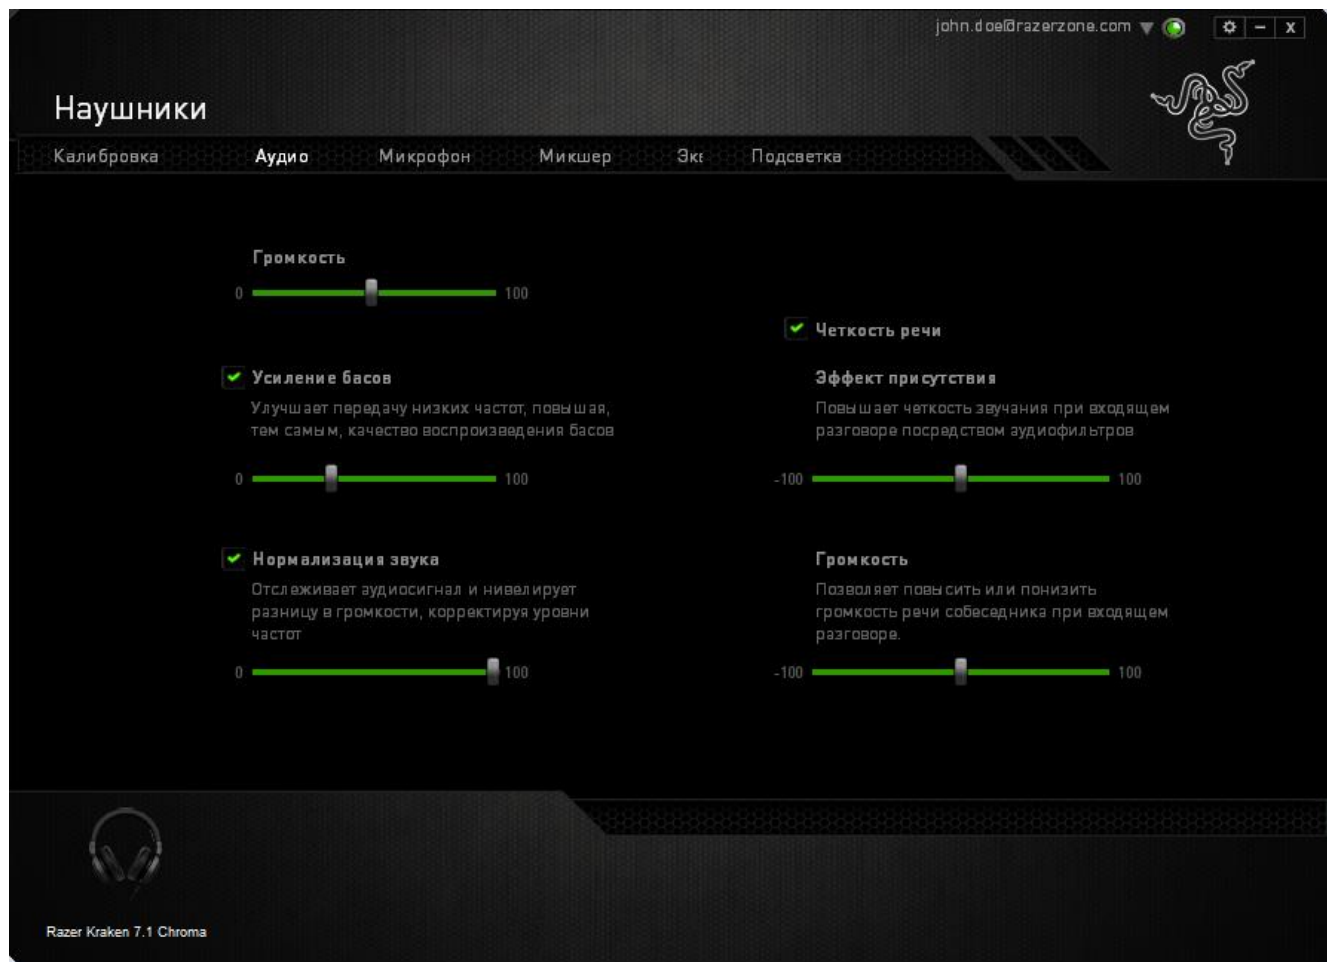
john.doe@razerzone.com

Наушники

Калибровка Аудио Микрофон Микшер Экі Подсветка

Громкость

0 100

Четкость речи

Усиление басов

Улучшает передачу низких частот, повышая, тем самым, качество воспроизведения басов

0 100

Эффект присутствия

Повышает четкость звучания при входящем разговоре посредством аудиофильтров

-100 100

Нормализация звука

Отслеживает аудиосигнал и нивелирует разницу в громкости, корректируя уровни частот

0 100

Громкость

Позволяет повысить или понизить громкость речи собеседника при входящем разговоре.

-100 100

Razer Kraken 7.1 Chroma